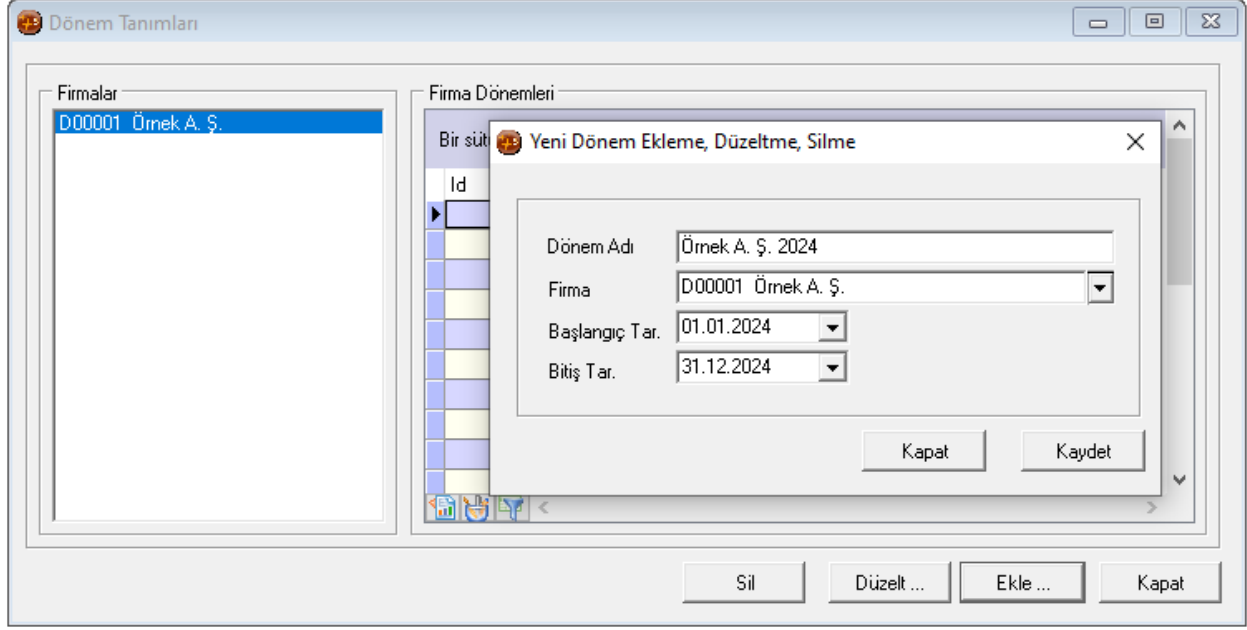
Dönem Tanımları

Firmalar

D00001 Örnek A. Ş.

Firma Dönemleri

Bir süt

Id

Yeni Dönem Ekleme, Düzeltme, Silme

Dönem Adı
Örnek A. Ş. 2024

Firma
D00001 Örnek A. Ş.

Başlangıç Tar.
01.01.2024

Bitiş Tar.
31.12.2024

Kapat
Kaydet

Sil
Düzelt ...
Ekle ...
Kapat